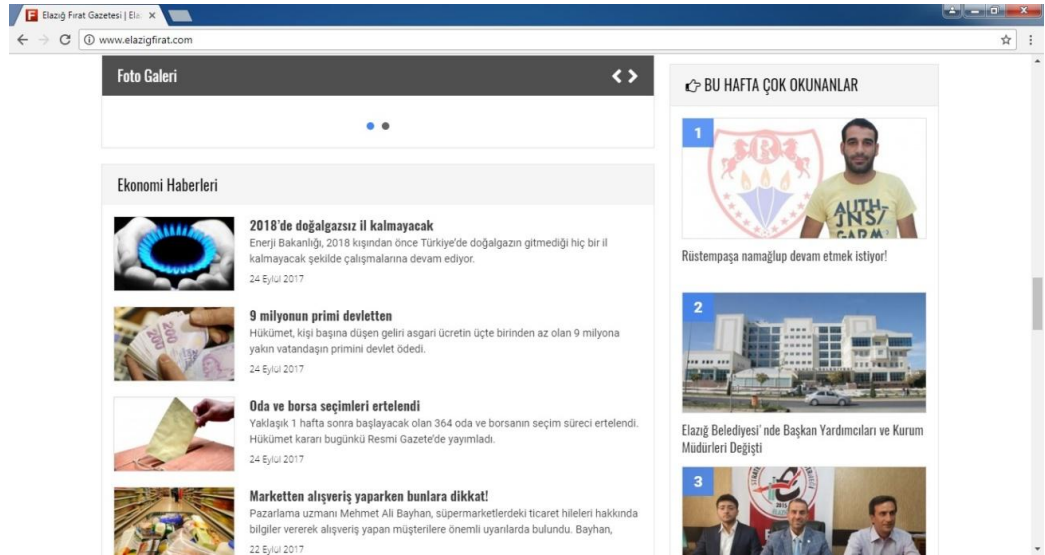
Elazığ Fırat Gazetesi | Ela ×

www.elazigfirat.com

Foto Galeri

Ekonomi Haberleri

2018'de doğalgazsız il kalmayacak
Enerji Bakanlığı, 2018 kışından önce Türkiye'de doğalgazın gitmediği hiç bir il kalmayacak şekilde çalışmalarına devam ediyor.
24 Eylül 2017

9 milyonun primi devletten
Hükümet, kişi başına düşen geliri asgari ücretin üçte birinden az olan 9 milyona yakın vatandaşın primini devlet ödedi.
24 Eylül 2017

Oda ve borsa seçimleri ertelendi
Yaklaşık 1 hafta sonra başlayacak olan 364 oda ve borsanın seçim süreci ertelendi. Hükümet kararı bugünkü Resmi Gazete'de yayımladı.
24 Eylül 2017

Marketten alışveriş yaparken bunlara dikkat!
Pazarlama uzmanı Mehmet Ali Bayhan, süpermarketlerdeki ticaret hileleri hakkında bilgiler vererek alışveriş yapan müşterilere önemli uyarılarda bulundu. Bayhan,
22 Eylül 2017

BU HAFTA ÇOK OKUNANLAR

1
Rüstempaşa namağlup devam etmek istiyor!

2
Elazığ Belediyesi' nde Başkan Yardımcıları ve Kurum Müdürleri Değişti

3